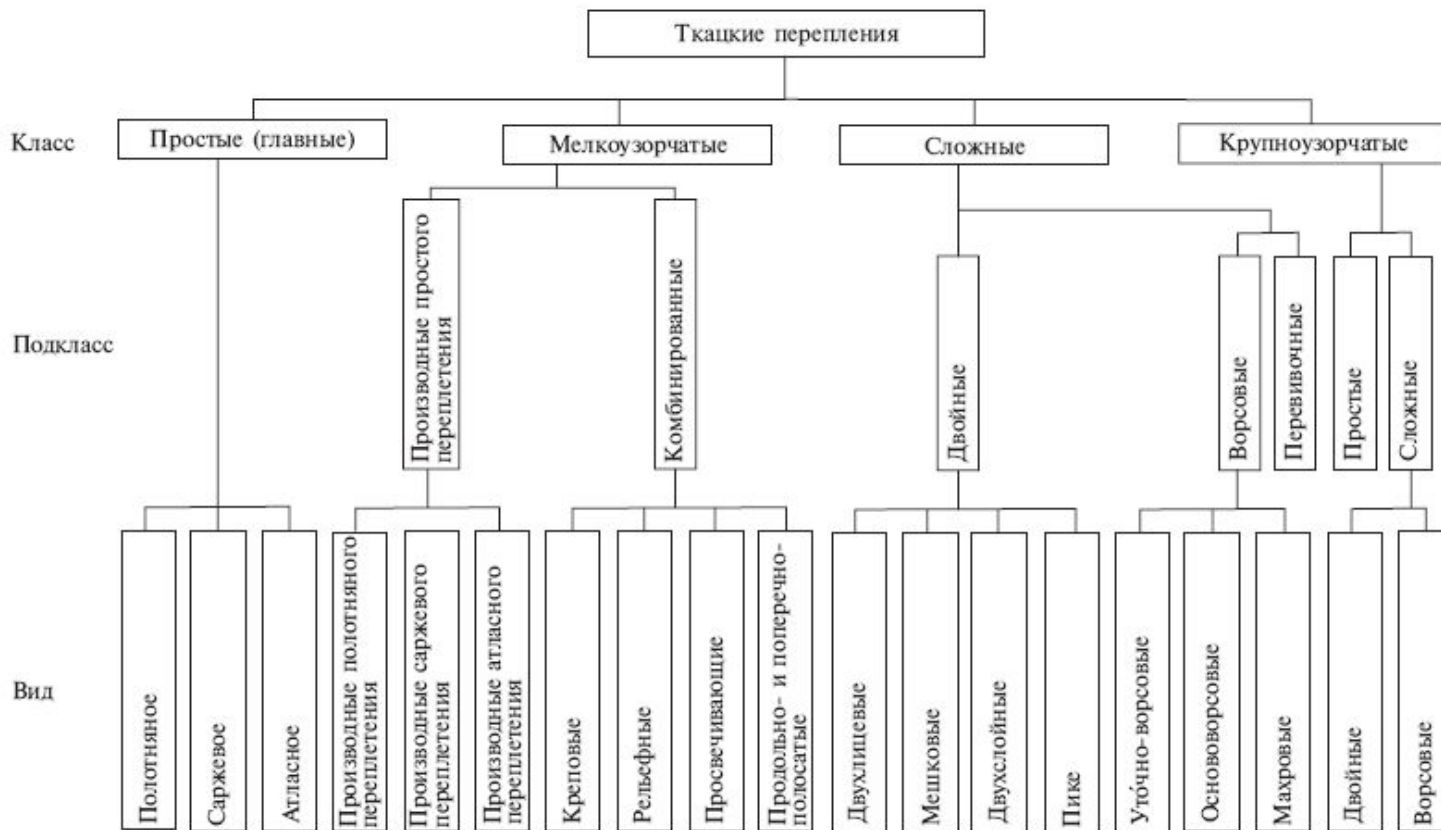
Ткацкие переплетения

Класс
Простые (главные)
Мелкоузорчатые
Сложные
Крупноузорчатые

Подкласс
Производные простого переплетения
Комбинированные
Двойные
Ворсовые
Перевивочные
Простые
Сложные

Вид
Полотняное
Саржевое
Атласное
Производные полотняного переплетения
Производные саржевого переплетения
Производные атласного переплетения
Креповые
Рельефные
Просвечивающие
Продольно- и поперечно-полосатые
Двухлицевые
Мешковые
Двухслойные
Пике
Уто́чно-ворсовые
Основоворсовые
Махровые
Двойные
Ворсовые